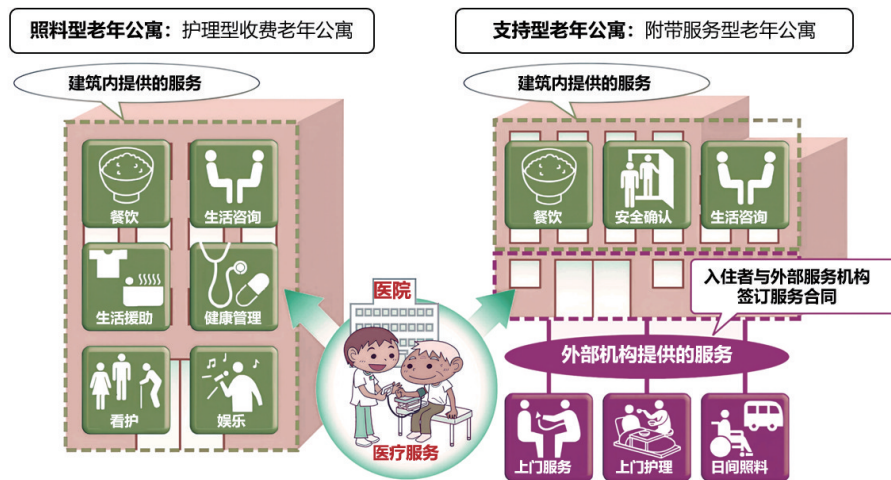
照料型老年公寓：护理型收费老年公寓

建筑内提供的服务

餐饮

生活咨询

生活援助

健康管理

看护

娱乐

医院

医疗服务

支持型老年公寓：附带服务型老年公寓

建筑内提供的服务

餐饮

安全确认

生活咨询

入住者与外部服务机构签订服务合同

外部机构提供的服务

上门服务

上门护理

日间照料